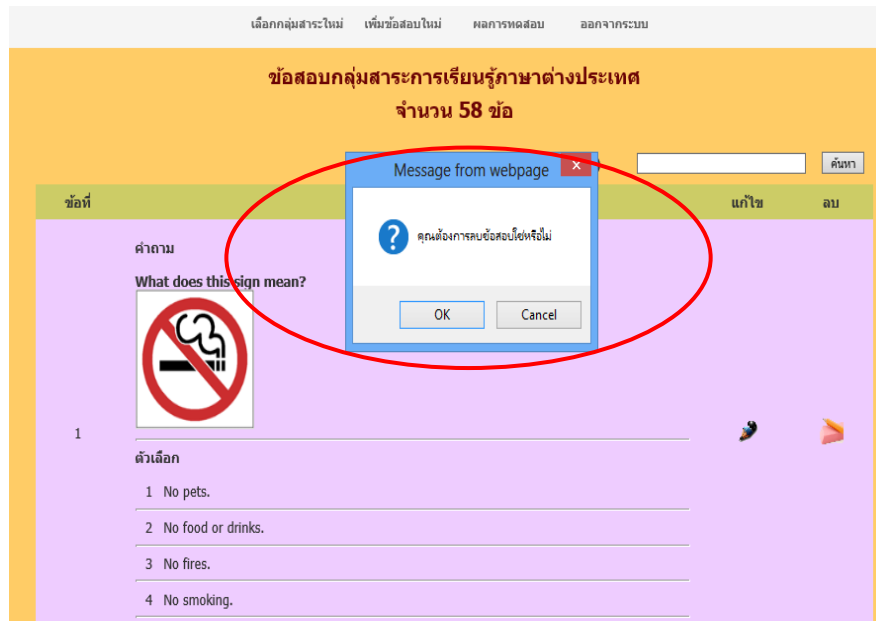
เลือกกลุ่มสาระใหม่ เพิ่มข้อสอบใหม่ ผลการทดสอบ ออกจากระบบ

ข้อสอบกลุ่มสาระการเรียนรู้ภาษาต่างประเทศ
จำนวน 58 ข้อ

ค้นหา

Message from webpage

คุณต้องการลบข้อสอบใช่หรือไม่

OK Cancel

| ข้อที่ | | แก้ไข | ลบ |
|---|---|---|---|
| 1 | คำถาม What does this sign mean? ตัวเลือก 1 No pets. 2 No food or drinks. 3 No fires. 4 No smoking. | | |